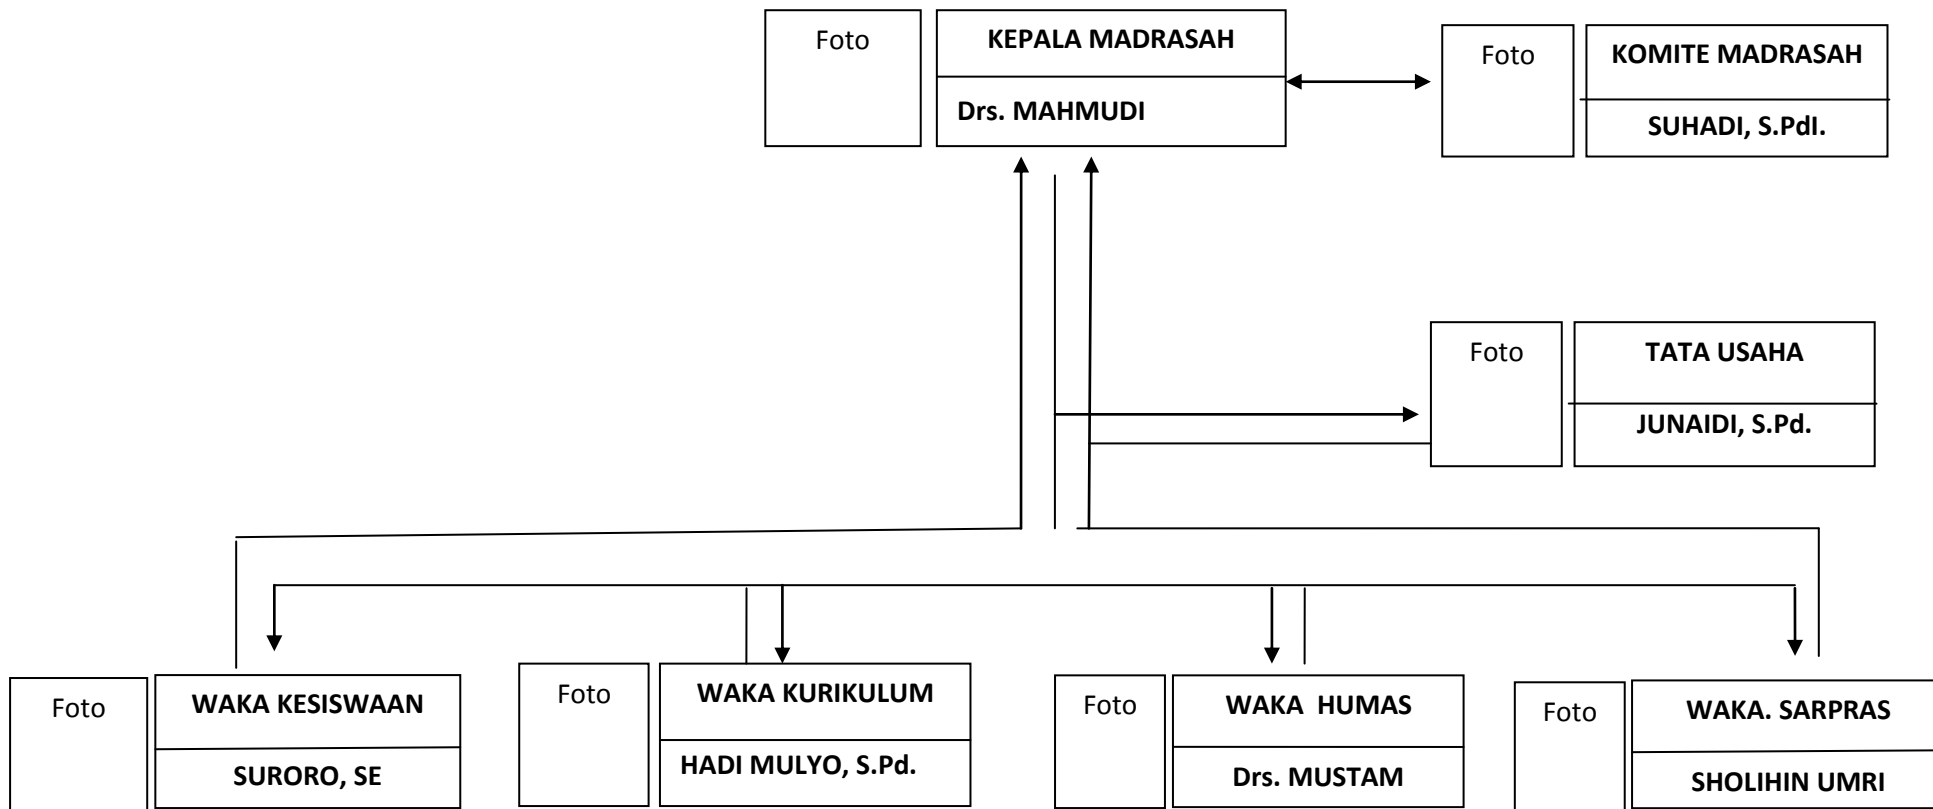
Foto

KEPALA MADRASAH

Drs. MAHMUDI

Foto

KOMITE MADRASAH

SUHADI, S.PdI.

Foto

TATA USAHA

JUNAIDI, S.Pd.

Foto

WAKA KESISWAAN

SURORO, SE

Foto

WAKA KURIKULUM

HADI MULYO, S.Pd.

Foto

WAKA HUMAS

Drs. MUSTAM

Foto

WAKA. SARPRAS

SHOLIHIN UMRI